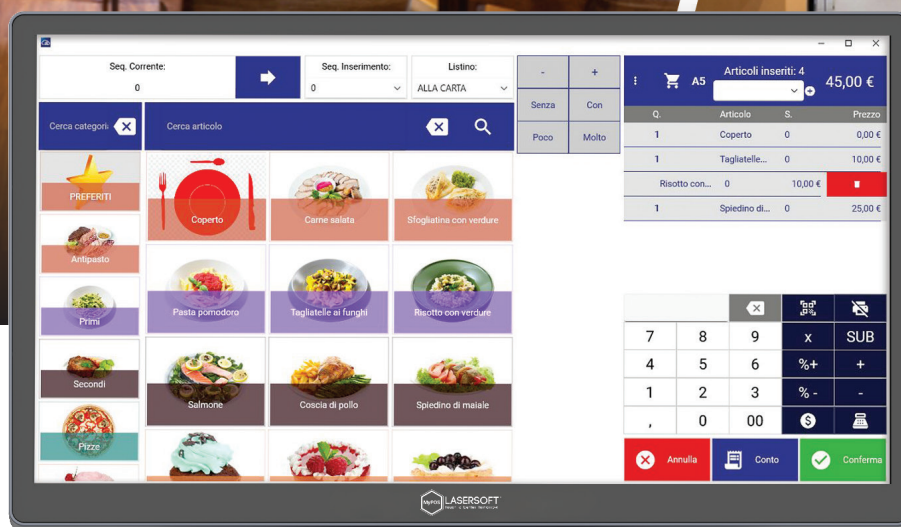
Seq. Corrente:
0
Seq. Inserimento:
0
Listino:
ALLA CARTA
-
+
Senza
Con
Poco
Molto
A5
Articoli inseriti: 4
45,00 €
Cerca categori
Cerca articolo

| Q. | Articolo | S. | Prezzo |
|---|---|---|---|
| 1 | Coperto | 0 | 0,00 € |
| 1 | Tagliatelle... | 0 | 10,00 € |
| | Risotto con... | 0 | 10,00 € |
| 1 | Spiedino di... | 0 | 25,00 € |

PREFERITI
Antipasto
Primi
Secondi
Pizze
Coperto
Carne salata
Sfogliatina con verdure
Pasta pomodoro
Tagliatelle ai funghi
Risotto con verdure
Salmone
Coscia di pollo
Spiedino di maiale
7
8
9
x
SUB
4
5
6
%+
+
1
2
3
% -
-
,
0
00
Annulla
Conto
Conferma
LASERSOFT